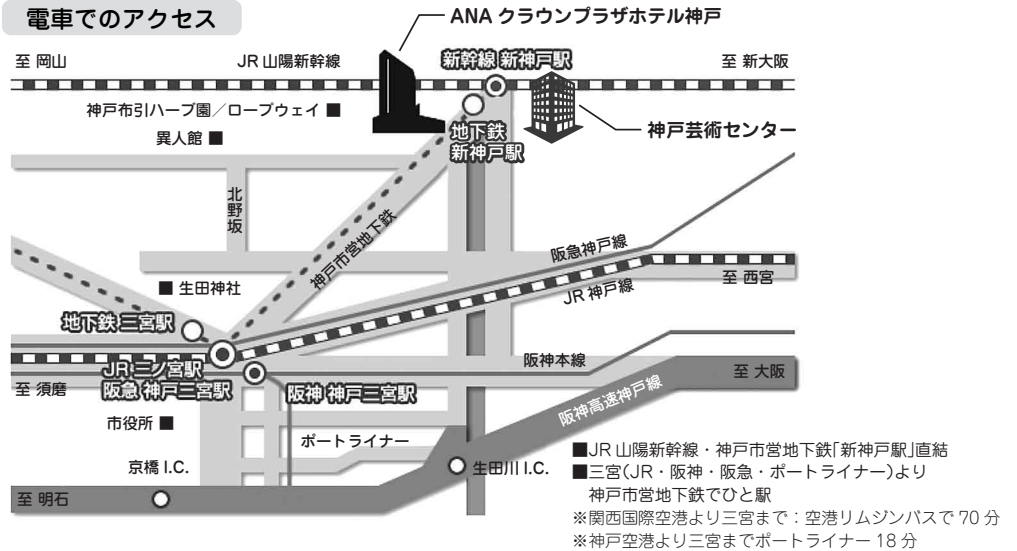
電車でのアクセス

ANA クラウンプラザホテル神戸

至 岡山

JR 山陽新幹線

新幹線 新神戸駅

至 新大阪

神戸布引ハーブ園／ロープウェイ ■

異人館 ■

地下鉄 新神戸駅

神戸芸術センター

北野坂

神戸市営地下鉄

阪急神戸線

至 西宮

■ 生田神社

JR 神戸線

地下鉄 三宮駅

JR 三ノ宮駅 阪急 神戸三宮駅

阪神 神戸三宮駅

阪神本線

至 大阪

至 須磨

阪神高速神戸線

市役所 ■

ポートライナー

京橋 I.C.

生田川 I.C.

至 明石

■JR 山陽新幹線・神戸市営地下鉄「新神戸駅」直結
■三宮（JR・阪神・阪急・ポートライナー）より 神戸市営地下鉄でひと駅
※関西国際空港より三宮まで：空港リムジンバスで 70 分
※神戸空港より三宮までポートライナー 18 分